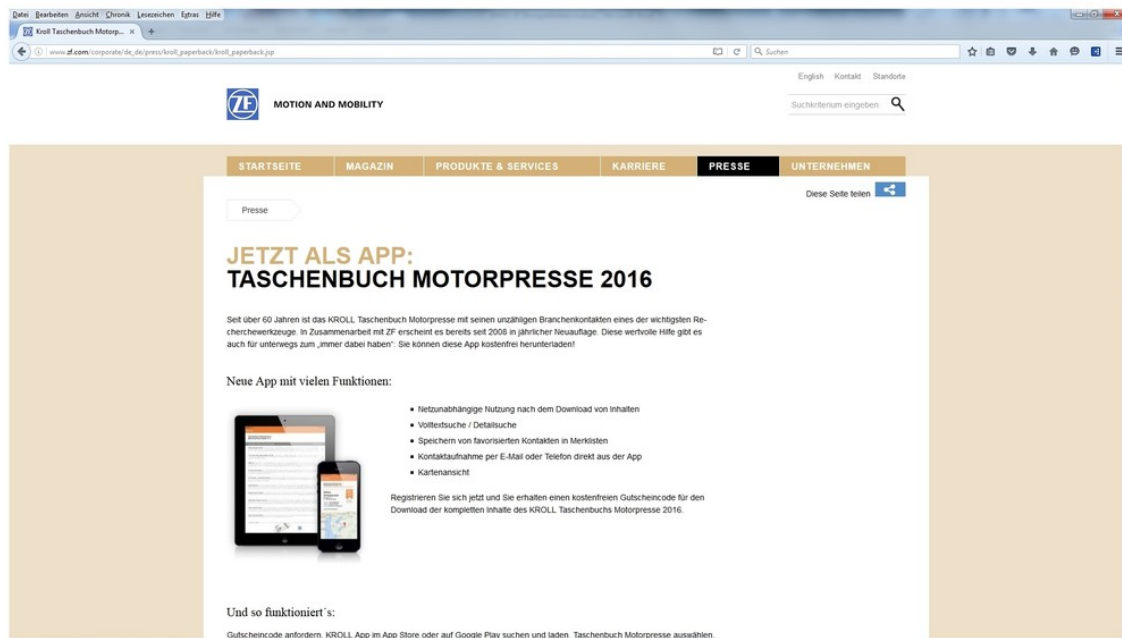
Datei Bearbeiten Ansicht Chronik Lesezeichen Extras Hilfe

Kroll Taschenbuch Motorp... ×

www.zf.com/corporate/de_de/press/kroll_paperback/kroll_paperback.jsp

Suchen

English Kontakt Standorte

ZF MOTION AND MOBILITY

Suchkriterium eingeben

STARTSEITE | MAGAZIN | PRODUKTE & SERVICES | KARRIERE | PRESSE | UNTERNEHMEN

Diese Seite teilen

Presse

JETZT ALS APP:
TASCHENBUCH MOTORPRESSE 2016

Seit über 60 Jahren ist das KROLL Taschenbuch Motorpresse mit seinen unzähligen Branchenkontakten eines der wichtigsten Recherchewerkzeuge. In Zusammenarbeit mit ZF erscheint es bereits seit 2008 in jährlicher Neuauflage. Diese wertvolle Hilfe gibt es auch für unterwegs zum „immer dabei haben": Sie können diese App kostenfrei herunterladen!

Neue App mit vielen Funktionen:

- Netzunabhängige Nutzung nach dem Download von Inhalten
- Volltextsuche / Detailsuche
- Speichern von favorisierten Kontakten in Merklisten
- Kontaktaufnahme per E-Mail oder Telefon direkt aus der App
- Kartenansicht

Registrieren Sie sich jetzt und Sie erhalten einen kostenfreien Gutscheincode für den Download der kompletten Inhalte des KROLL Taschenbuchs Motorpresse 2016.

Und so funktioniert´s:

Gutscheincode anfordern. KROLL App im App Store oder auf Google Play suchen und laden. Taschenbuch Motorpresse auswählen.